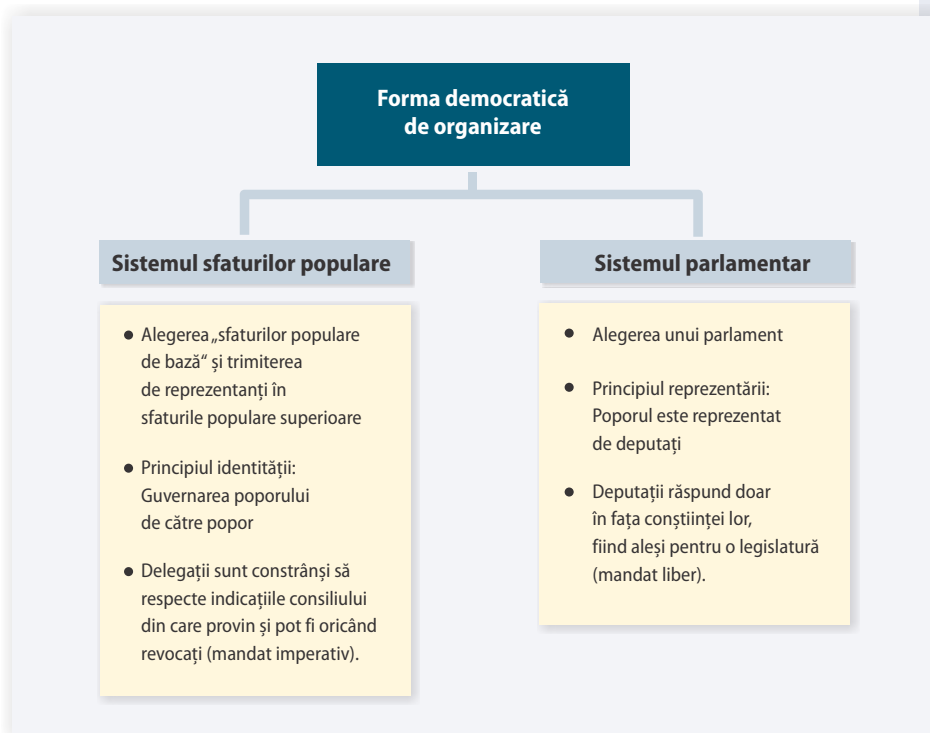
Forma democratică de organizare

Sistemul sfaturilor populare

• Alegerea „sfaturilor populare de bază“ și trimiterea de reprezentanți în sfaturile populare superioare

• Principiul identității: Guvernarea poporului de către popor

• Delegații sunt constrânși să respecte indicațiile consiliului din care provin și pot fi oricând revocați (mandat imperativ).

Sistemul parlamentar

• Alegerea unui parlament

• Principiul reprezentării: Poporul este reprezentat de deputați

• Deputații răspund doar în fața conștiinței lor, fiind aleși pentru o legislatură (mandat liber).